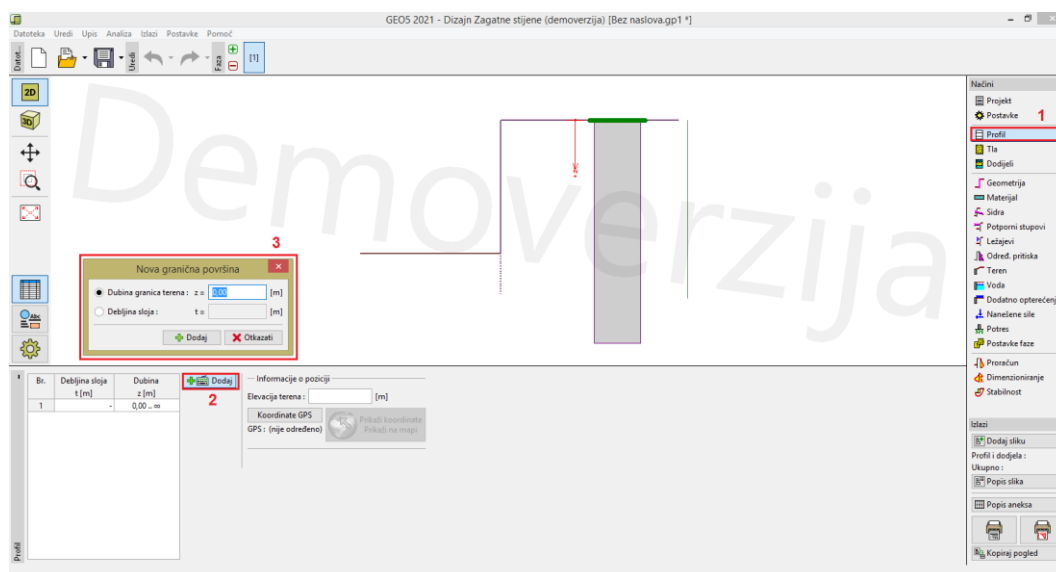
GEO5 2021 - Dizajn Zagatne stijene (demoverzija) [Bez naslova.gp1 *]

Datoteka Uredi Upis Analiza Izlazi Postavke Pomoć

Datot... Uredi Faza [1]

2D
3D

Demoverzija

3

Nova granična površina

Dubina granica terena : z = 0,00 [m]

Debljina sloja : t = [m]

Dodaj Otkazati

| Br. | Debljina sloja t [m] | Dubina z [m] |
|---|---|---|
| 1 | - | 0,00 .. ∞ |

Dodaj

2

Informacije o poziciji

Elevacija terena : [m]

Koordinate GPS

GPS : (nije određeno)

Prikaži koordinate

Prikaži na mapi

Profil

Načini

Projekt

Postavke

1

Profil

Tla

Dodijeli

Geometrija

Materijal

Sidra

Potporni stupovi

Ležajevi

Odred. pritiska

Teren

Voda

Dodatno opterećenj

Nanešene sile

Potres

Postavke faze

Proračun

Dimenzioniranje

Stabilnost

Izlazi

Dodaj sliku

Profil i dodjela :

Ukupno :

Popis slika

Popis aneksa

Kopiraj pogled